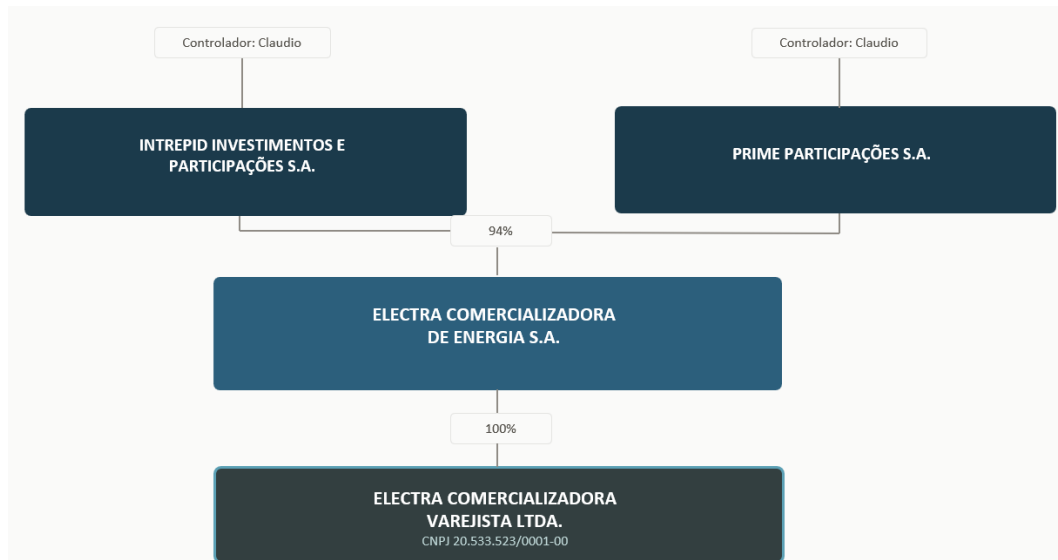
Controlador: Claudio

Controlador: Claudio

INTREPID INVESTIMENTOS E PARTICIPAÇÕES S.A.

PRIME PARTICIPAÇÕES S.A.

94%

ELECTRA COMERCIALIZADORA DE ENERGIA S.A.

100%

ELECTRA COMERCIALIZADORA VAREJISTA LTDA.
CNPJ 20.533.523/0001-00